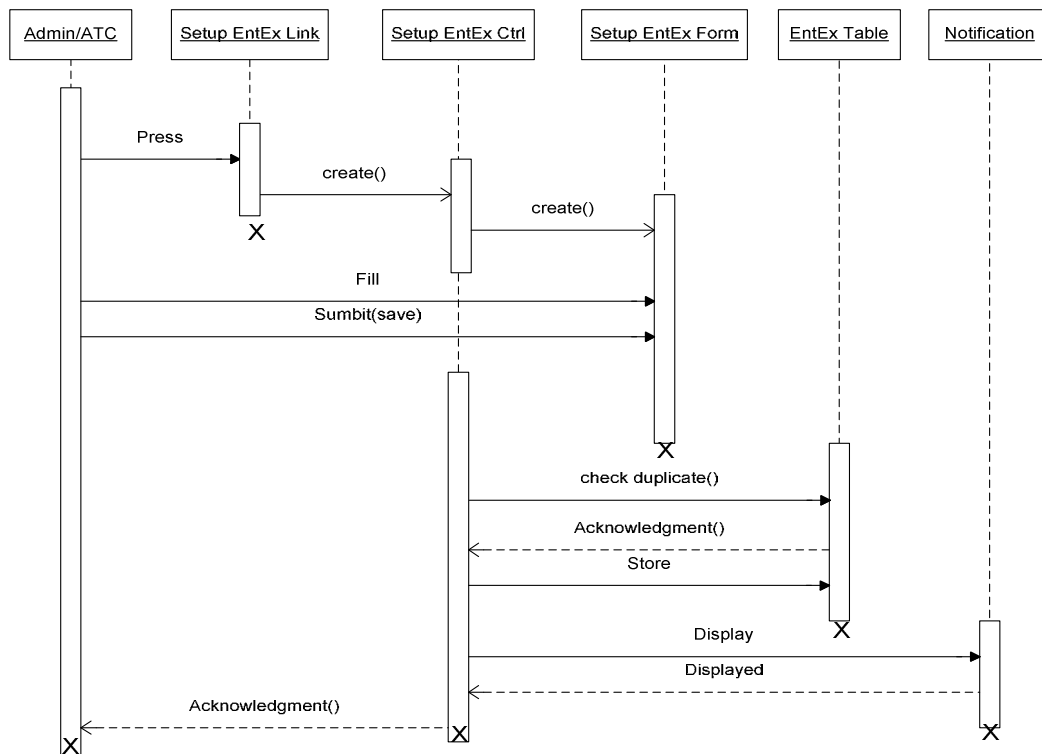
Admin/ATC
Setup EntEx Link
Setup EntEx Ctrl
Setup EntEx Form
EntEx Table
Notification

Press
create()
X
create()
Fill
Sumbit(save)
X
check duplicate()
Acknowledgment()
Store
X
Display
Displayed
Acknowledgment()
X
X
X